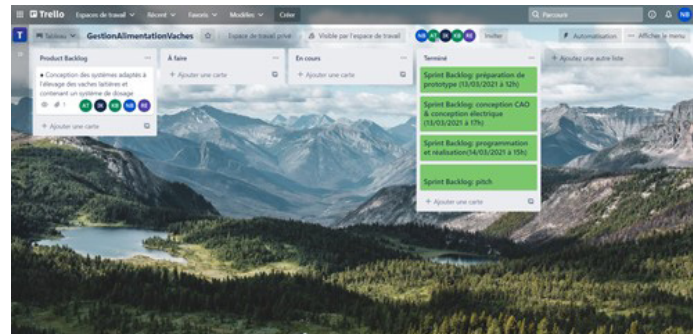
Trello Espaces de travail Récent Favoris Modèles Créer

Parcourir

T Tableau GestionAlimentationVaches Espace de travail privé Visible par l'espace de travail NB AT DK KB RE Inviter

Automatisation Afficher le menu

Product Backlog

Conception des systèmes adaptés à l'élevage des vaches laitières et contenant un système de dosage

1

AT DK KB NB RE

+ Ajouter une carte

À faire

+ Ajouter une carte

En cours

+ Ajouter une carte

Terminé

Sprint Backlog: préparation de prototype (13/03/2021 à 12h)

Sprint Backlog: conception CAO & conception électrique (13/03/2021 à 17h)

Sprint Backlog: programmation et réalisation(14/03/2021 à 15h)

Sprint Backlog: pitch

+ Ajouter une carte

+ Ajoutez une autre liste